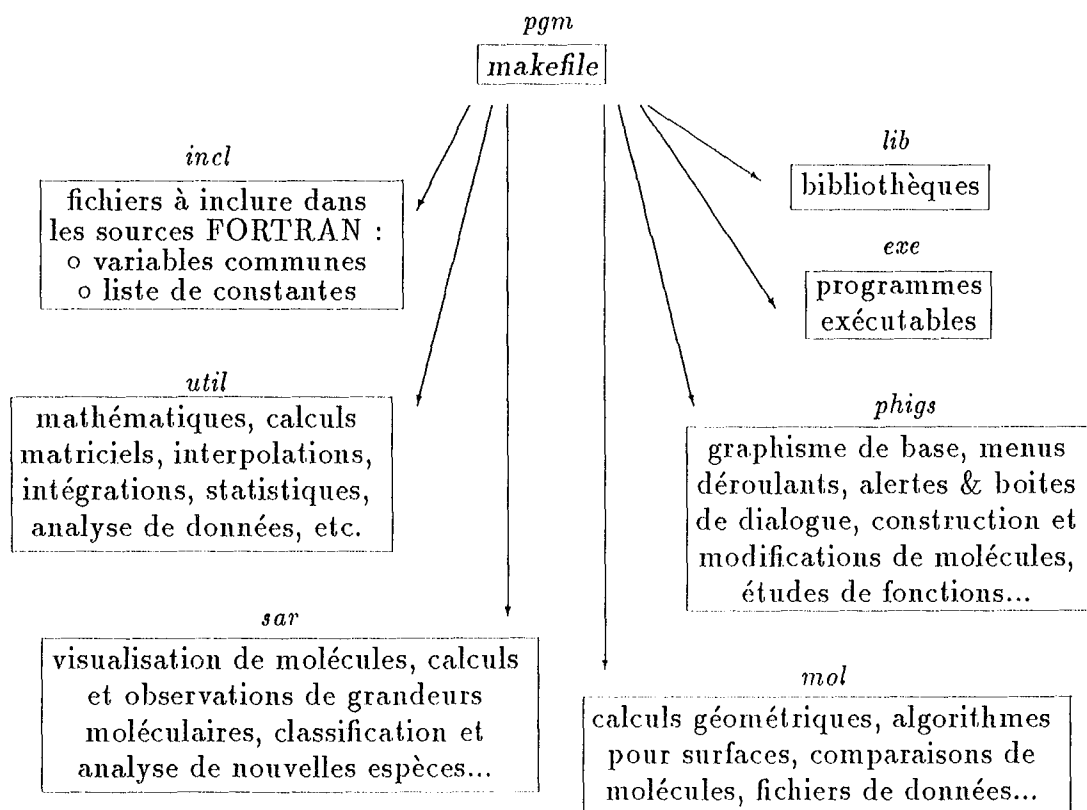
pgm

makefile

incl

fichiers à inclure dans les sources FORTRAN :
o variables communes
o liste de constantes

lib

bibliothèques

exe

programmes exécutables

util

mathématiques, calculs matriciels, interpolations, intégrations, statistiques, analyse de données, etc.

phigs

graphisme de base, menus déroulants, alertes & boites de dialogue, construction et modifications de molécules, études de fonctions...

sar

visualisation de molécules, calculs et observations de grandeurs moléculaires, classification et analyse de nouvelles espèces...

mol

calculs géométriques, algorithmes pour surfaces, comparaisons de molécules, fichiers de données...